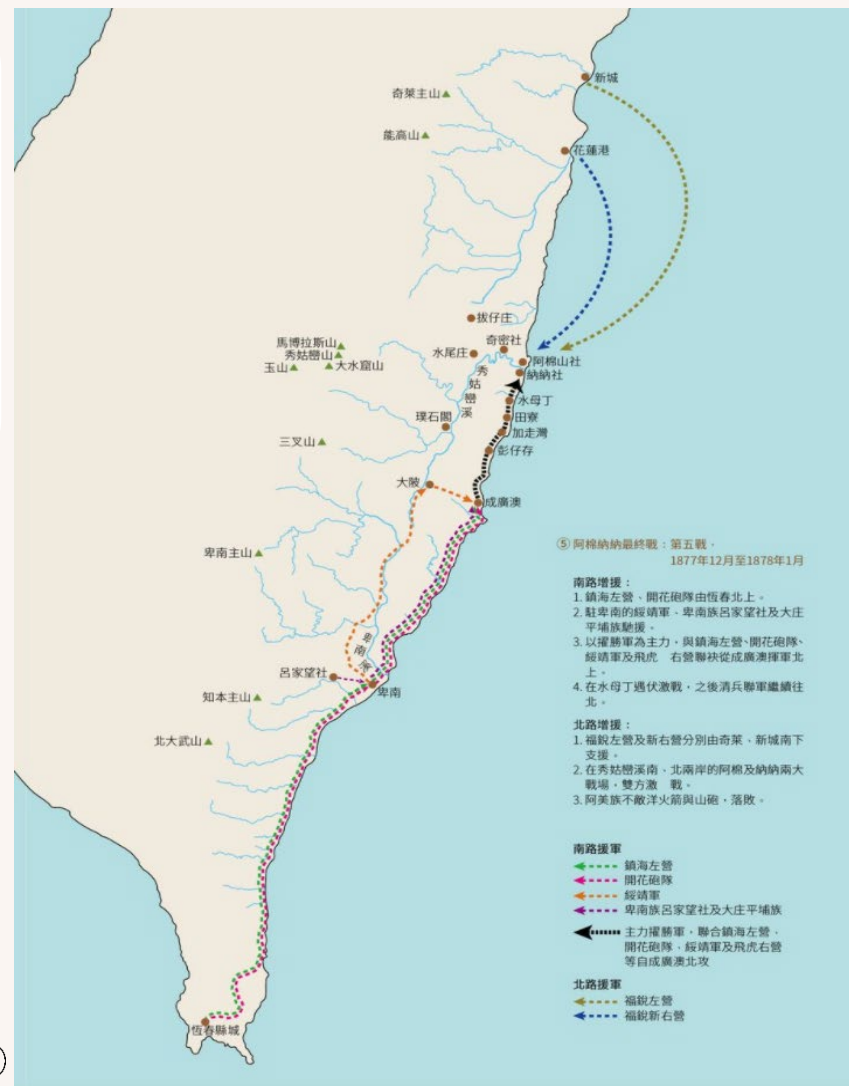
奇萊主山
能高山
新城
花蓮港
拔仔庄
馬博拉斯山
秀姑巒山
玉山
大水窟山
奇密社
水尾庄
阿棉山社
納納社
秀
姑
巒
溪
水母丁
田寮
加走灣
璞石閣
彭仔存
三叉山
大陂
成廣澳
卑南主山
卑
南
溪
呂家望社
卑南
知本主山
北大武山
恆春縣城

⑤ 阿棉納納最終戰：第五戰，1877年12月至1878年1月

南路增援：
1. 鎮海左營、開花砲隊由恆春北上。
2. 駐卑南的綏靖軍、卑南族呂家望社及大庄平埔族馳援。
3. 以擢勝軍為主力，與鎮海左營、開花砲隊、綏靖軍及飛虎 右營聯袂從成廣澳揮軍北上。
4. 在水母丁遇伏激戰，之後清兵聯軍繼續往北。

北路增援：
1. 福銳左營及新右營分別由奇萊、新城南下支援。
2. 在秀姑巒溪南、北兩岸的阿棉及納納兩大戰場，雙方激 戰。
3. 阿美族不敵洋火箭與山砲，落敗。

南路援軍
鎮海左營
開花砲隊
綏靖軍
卑南族呂家望社及大庄平埔族
主力擢勝軍，聯合鎮海左營、開花砲隊、綏靖軍及飛虎右營等自成廣澳北攻

北路援軍
福銳左營
福銳新右營